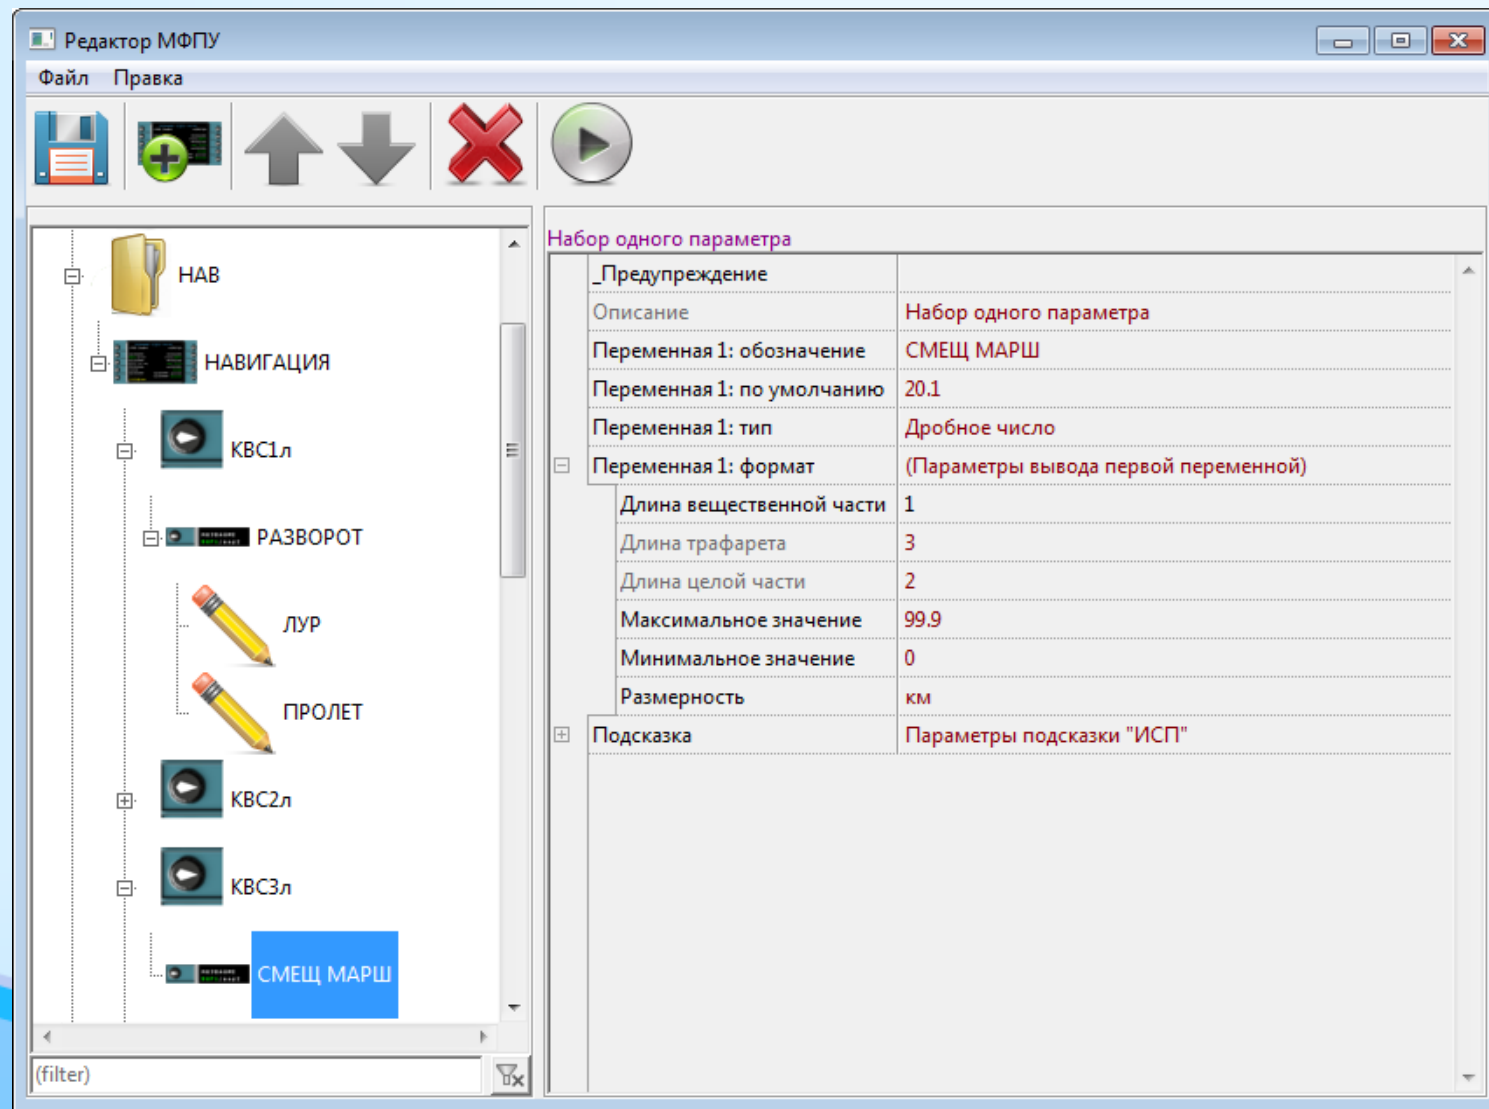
Редактор МФПУ

Файл Правка

НАВ
НАВИГАЦИЯ
КВС1л
РАЗВОРОТ
ЛУР
ПРОЛЕТ
КВС2л
КВС3л
СМЕЩ МАРШ

(filter)

Набор одного параметра

| | |
|---|---|
| _Предупреждение | |
| Описание | Набор одного параметра |
| Переменная 1: обозначение | СМЕЩ МАРШ |
| Переменная 1: по умолчанию | 20.1 |
| Переменная 1: тип | Дробное число |
| Переменная 1: формат | (Параметры вывода первой переменной) |
| Длина вещественной части | 1 |
| Длина трафарета | 3 |
| Длина целой части | 2 |
| Максимальное значение | 99.9 |
| Минимальное значение | 0 |
| Размерность | км |
| Подсказка | Параметры подсказки "ИСП" |